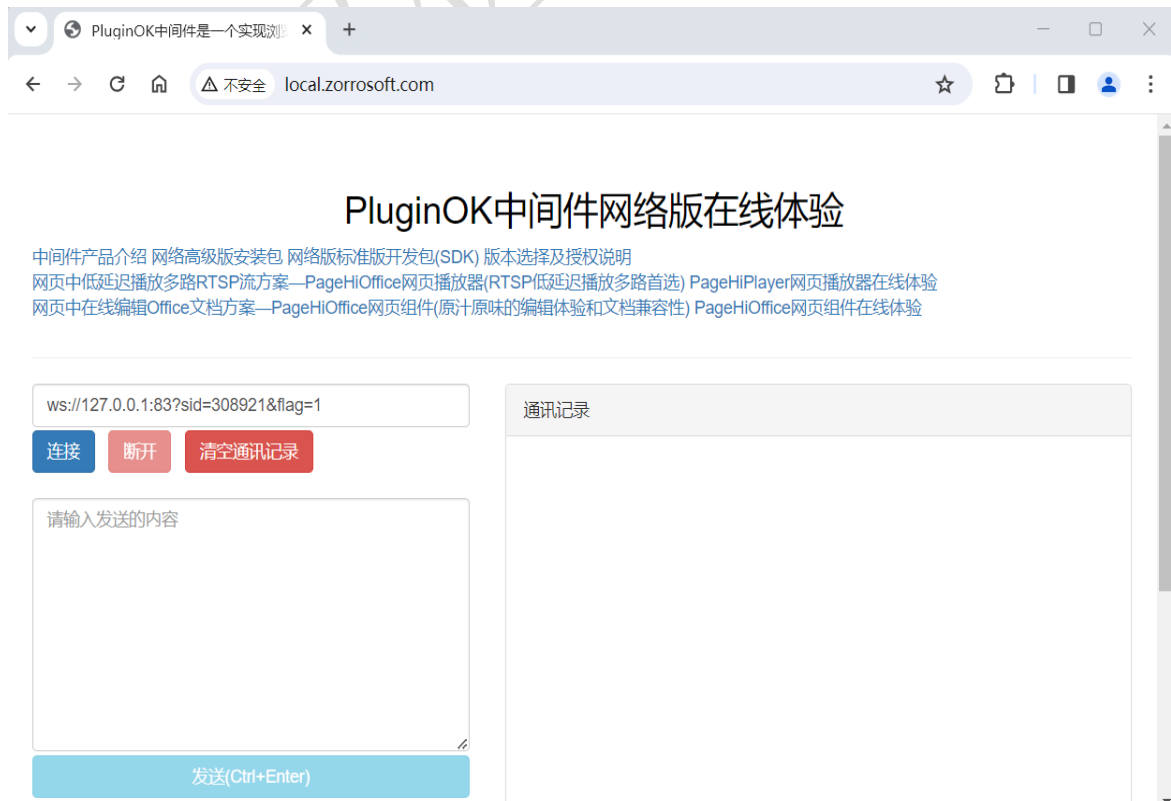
PluginOK中间件是一个实现浏

不安全 local.zorrosoft.com

PluginOK中间件网络版在线体验

中间件产品介绍 网络高级版安装包 网络版标准版开发包(SDK) 版本选择及授权说明
网页中低延迟播放多路RTSP流方案—PageHiOffice网页播放器(RTSP低延迟播放多路首选) PageHiPlayer网页播放器在线体验
网页中在线编辑Office文档方案—PageHiOffice网页组件(原汁原味的编辑体验和文档兼容性) PageHiOffice网页组件在线体验

ws://127.0.0.1:83?sid=308921&flag=1

连接 断开 清空通讯记录

请输入发送的内容

发送(Ctrl+Enter)

通讯记录